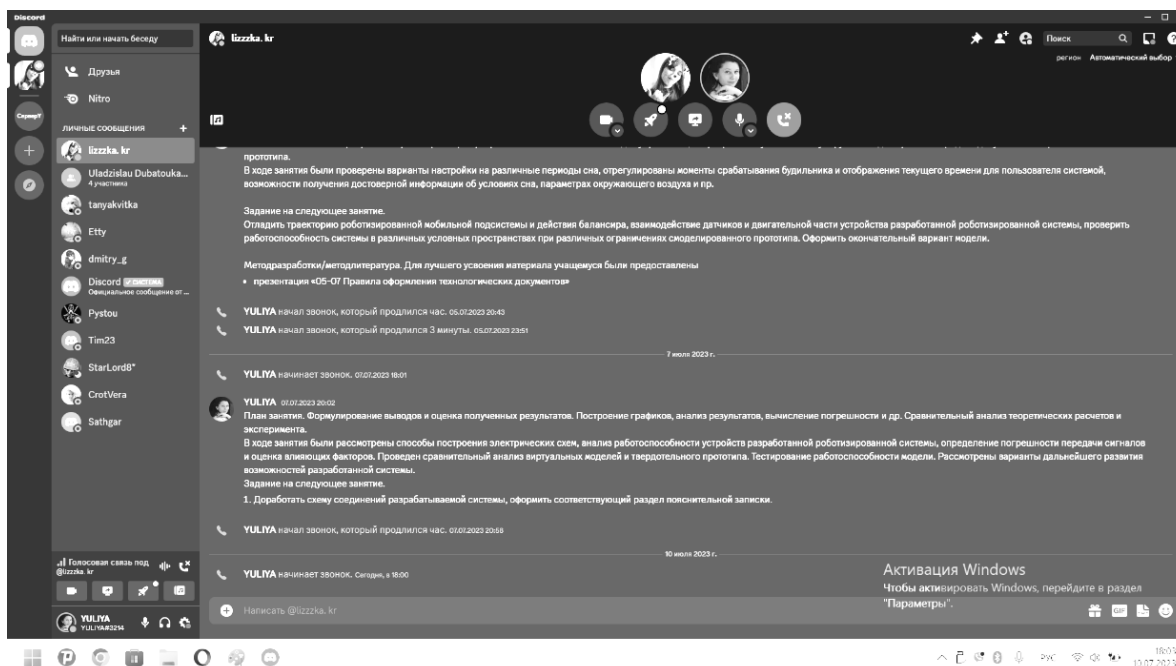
Discord

Найти или начать беседу

Друзья

Nitro

ЛИЧНЫЕ СООБЩЕНИЯ +

lizzzka. kr

Uladzislau Dubatouka...
4 участника

tanyakvitka

Etty

dmitry_g

Discord ✓ СИСТЕМА
Официальное сообщение от ...

Pystou

Tim23

StarLord8*

CrotVera

Sathgar

Голосовая связь под
@lizzzka. kr

YULIYA
YULIYA#3214

lizzzka. kr

Поиск

регион Автоматический выбор

прототипа.
В ходе занятия были проверены варианты настройки на различные периоды сна, отрегулированы моменты срабатывания будильника и отображения текущего времени для пользователя системой, возможности получения достоверной информации об условиях сна, параметрах окружающего воздуха и пр.

Задание на следующее занятие.
Отладить траекторию роботизированной мобильной подсистемы и действия балансира, взаимодействие датчиков и двигательной части устройства разработанной роботизированной системы, проверить работоспособность системы в различных условных пространствах при различных ограничениях смоделированного прототипа. Оформить окончательный вариант модели.

Методразработки/методлитература. Для лучшего усвоения материала учащемуся были предоставлены
• презентация «05-07 Правила оформления технологических документов»

YULIYA начал звонок, который продлился час. 05.07.2023 20:43

YULIYA начал звонок, который продлился 3 минуты. 05.07.2023 23:51

7 июля 2023 г.

YULIYA начинает звонок. 07.07.2023 18:01

YULIYA 07.07.2023 20:02
План занятия. Формулирование выводов и оценка полученных результатов. Построение графиков, анализ результатов, вычисление погрешности и др. Сравнительный анализ теоретических расчетов и эксперимента.
В ходе занятия были рассмотрены способы построения электрических схем, анализ работоспособности устройства разработанной роботизированной системы, определение погрешности передачи сигналов и оценка влияющих факторов. Проведен сравнительный анализ виртуальных моделей и твердотельного прототипа. Тестирование работоспособности модели. Рассмотрены варианты дальнейшего развития возможностей разработанной системы.
Задание на следующее занятие.
1. Доработать схему соединений разрабатываемой системы, оформить соответствующий раздел пояснительной записки.

YULIYA начал звонок, который продлился час. 07.07.2023 20:56

10 июля 2023 г.

YULIYA начинает звонок. Сегодня, в 18:00

Написать @lizzzka. kr

Активация Windows
Чтобы активировать Windows, перейдите в раздел "Параметры".

РУС
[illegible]